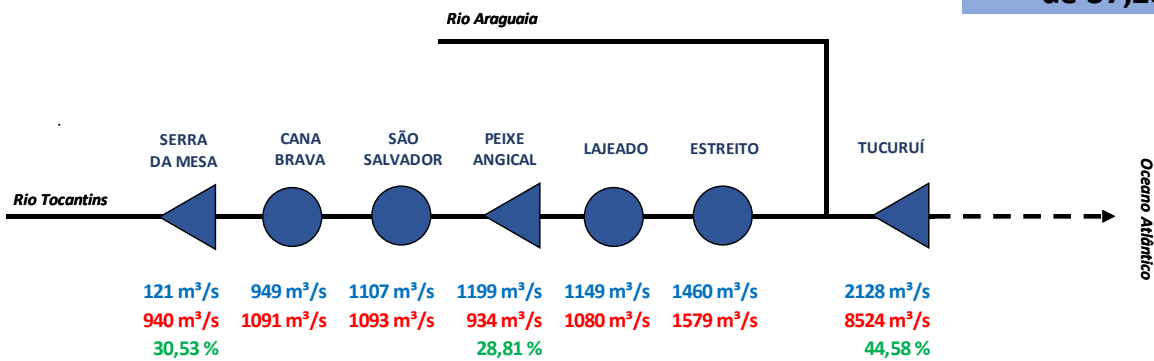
de 37,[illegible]

Rio Araguaia

SERRA DA MESA
CANA BRAVA
SÃO SALVADOR
PEIXE ANGICAL
LAJEADO
ESTREITO
TUCURUÍ

Rio Tocantins

Oceano Atlântico

| SERRA DA MESA | CANA BRAVA | SÃO SALVADOR | PEIXE ANGICAL | LAJEADO | ESTREITO | TUCURUÍ |
|---|---|---|---|---|---|---|
| 121 m³/s | 949 m³/s | 1107 m³/s | 1199 m³/s | 1149 m³/s | 1460 m³/s | 2128 m³/s |
| 940 m³/s | 1091 m³/s | 1093 m³/s | 934 m³/s | 1080 m³/s | 1579 m³/s | 8524 m³/s |
| 30,53 % | | | 28,81 % | | | 44,58 % |